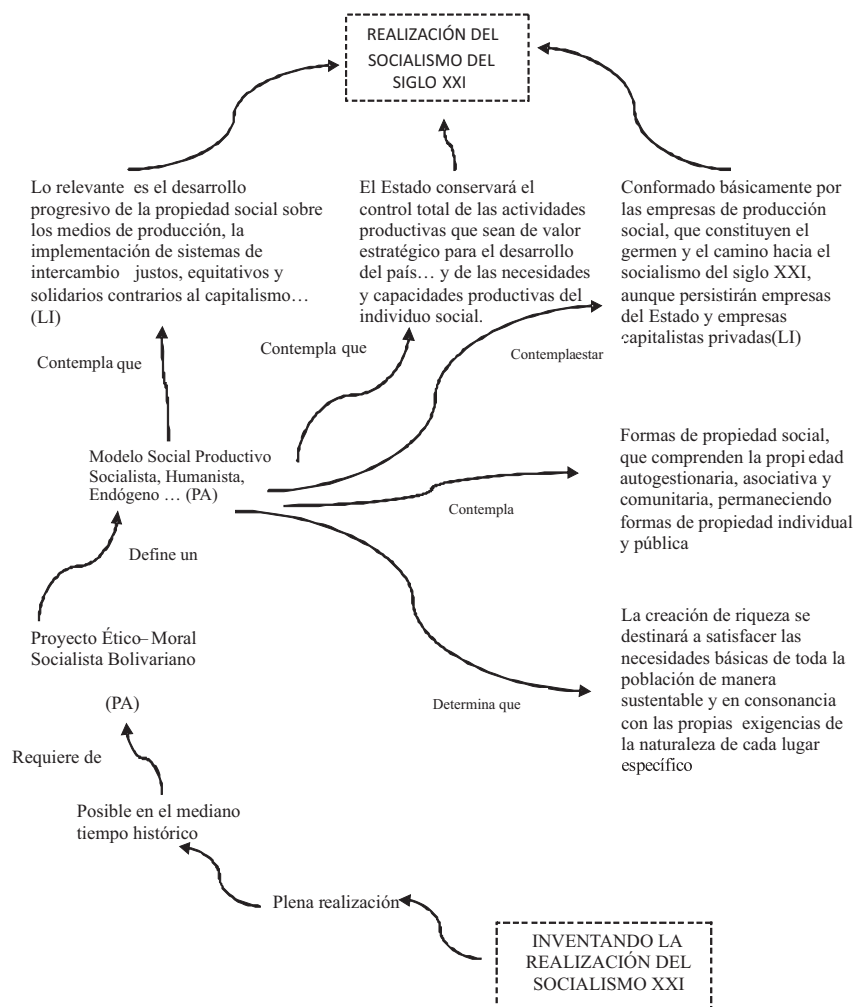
REALIZACIÓN DEL SOCIALISMO DEL SIGLO XXI

Lo relevante es el desarrollo progresivo de la propiedad social sobre los medios de producción, la implementación de sistemas de intercambio justos, equitativos y solidarios contrarios al capitalismo… (LI)

El Estado conservará el control total de las actividades productivas que sean de valor estratégico para el desarrollo del país… y de las necesidades y capacidades productivas del individuo social.

Conformado básicamente por las empresas de producción social, que constituyen el germen y el camino hacia el socialismo del siglo XXI, aunque persistirán empresas del Estado y empresas capitalistas privadas(LI)

Contempla que

Contempla que

Contemplaestar

Modelo Social Productivo Socialista, Humanista, Endógeno … (PA)

Formas de propiedad social, que comprenden la propi edad autogestionaria, asociativa y comunitaria, permaneciendo formas de propiedad individual y pública

Contempla

Define un

La creación de riqueza se destinará a satisfacer las necesidades básicas de toda la población de manera sustentable y en consonancia con las propias exigencias de la naturaleza de cada lugar específico

Proyecto Ético– Moral Socialista Bolivariano

(PA)

Determina que

Requiere de

Posible en el mediano tiempo histórico

Plena realización

INVENTANDO LA REALIZACIÓN DEL SOCIALISMO XXI